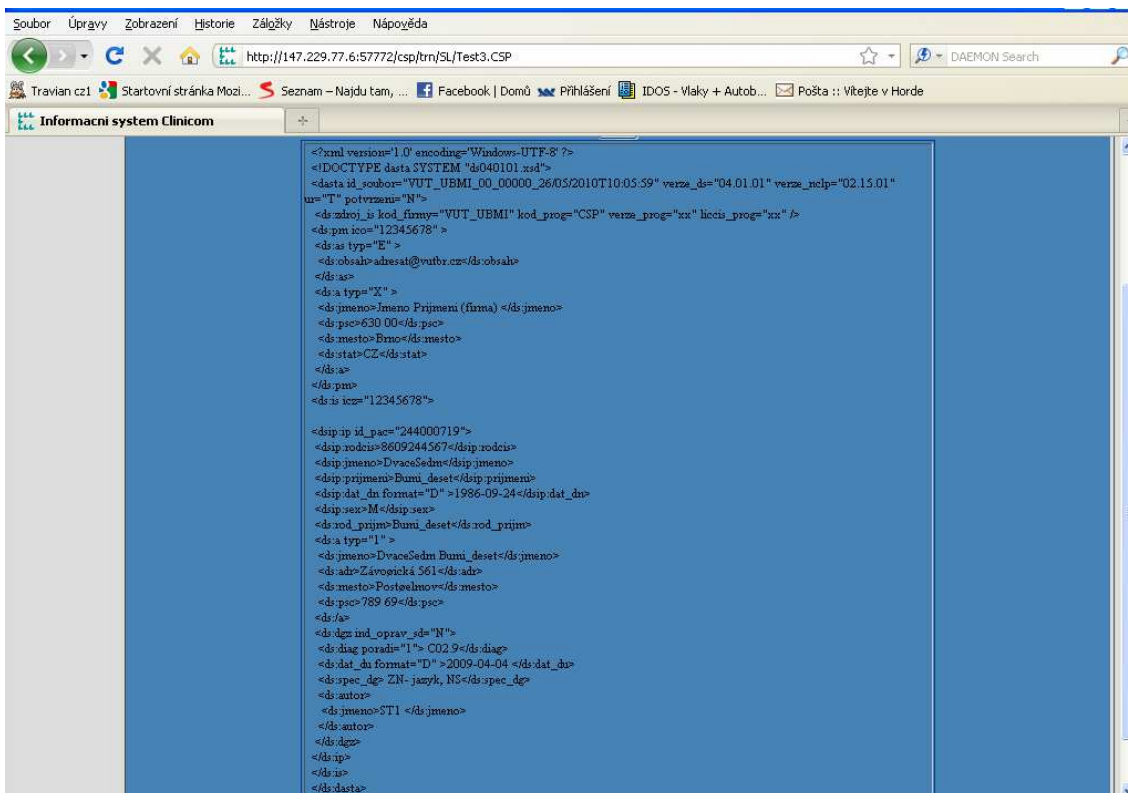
Soubor Úpravy Zobrazení Historie Záložky Nástroje Nápověda

http://147.229.77.6:57772/csp/trn/SL/Test3.CSP

DAEMON Search

Travian cz1 Startovní stránka Mozi... Seznam – Najdu tam, ... Facebook | Domů Přihlášení IDOS - Vlaky + Autob... Pošta :: Vitejte v Horde

Informacni system Clinicom

<?xml version='1.0' encoding='Windows-UTF-8' ?>
<!DOCTYPE dasta SYSTEM "ds040101.xsd">
<dasta id_soubor="VUT_UBMI_00_00000_26/05/2010T10:05:59" verze_ds="04.01.01" verze_nclp="02.15.01" ur="T" potvrzeni="N">
<ds:zdroj_is kod_firmy="VUT_UBMI" kod_prog="CSP" verze_prog="xx" liccis_prog="xx" />
<ds:pm ico="12345678" >
<ds:as typ="E" >
<ds:obsah>adresat@vutbr.cz</ds:obsah>
</ds:as>
<ds:a typ="X" >
<ds:jmeno>Jmeno Prijmeni (firma) </ds:jmeno>
<ds:psc>630 00</ds:psc>
<ds:mesto>Brno</ds:mesto>
<ds:stat>CZ</ds:stat>
</ds:a>
</ds:pm>
<ds:is icz="12345678">

<dsip:ip id_pac="244000719">
<dsip:rodcis>8609244567</dsip:rodcis>
<dsip:jmeno>DvaceSedm</dsip:jmeno>
<dsip:prijmeni>Bumi_deset</dsip:prijmeni>
<dsip:dat_dn format="D" >1986-09-24</dsip:dat_dn>
<dsip:sex>M</dsip:sex>
<ds:rod_prijm>Bumi_deset</ds:rod_prijm>
<ds:a typ="1" >
<ds:jmeno>DvaceSedm Bumi_deset</ds:jmeno>
<ds:adr>Závoeická 561</ds:adr>
<ds:mesto>Postoelmov</ds:mesto>
<ds:psc>789 69</ds:psc>
</ds:a>
<ds:dgz ind_oprav_sd="N">
<ds:diag poradi="1"> C02.9</ds:diag>
<ds:dat_du format="D" >2009-04-04 </ds:dat_du>
<ds:spec_dg> ZN- jazyk, NS</ds:spec_dg>
<ds:autor>
<ds:jmeno>ST1 </ds:jmeno>
</ds:autor>
</ds:dgz>
</dsip:ip>
</ds:is>
</ds:dasta>